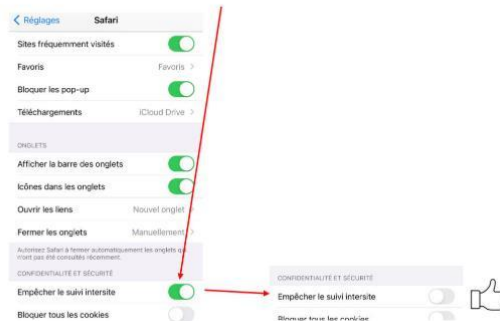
< Réglages Safari

Sites fréquemment visités

Favoris Favoris >

Bloquer les pop-up

Téléchargements iCloud Drive >

ONGLETS

Afficher la barre des onglets

Icônes dans les onglets

Ouvrir les liens Nouvel onglet >

Fermer les onglets Manuellement >

Autorisez Safari à fermer automatiquement les onglets qui n'ont pas été consultés récemment.

CONFIDENTIALITÉ ET SÉCURITÉ

Empêcher le suivi intersite

Bloquer tous les cookies

CONFIDENTIALITÉ ET SÉCURITÉ

Empêcher le suivi intersite

Bloquer tous les cookies